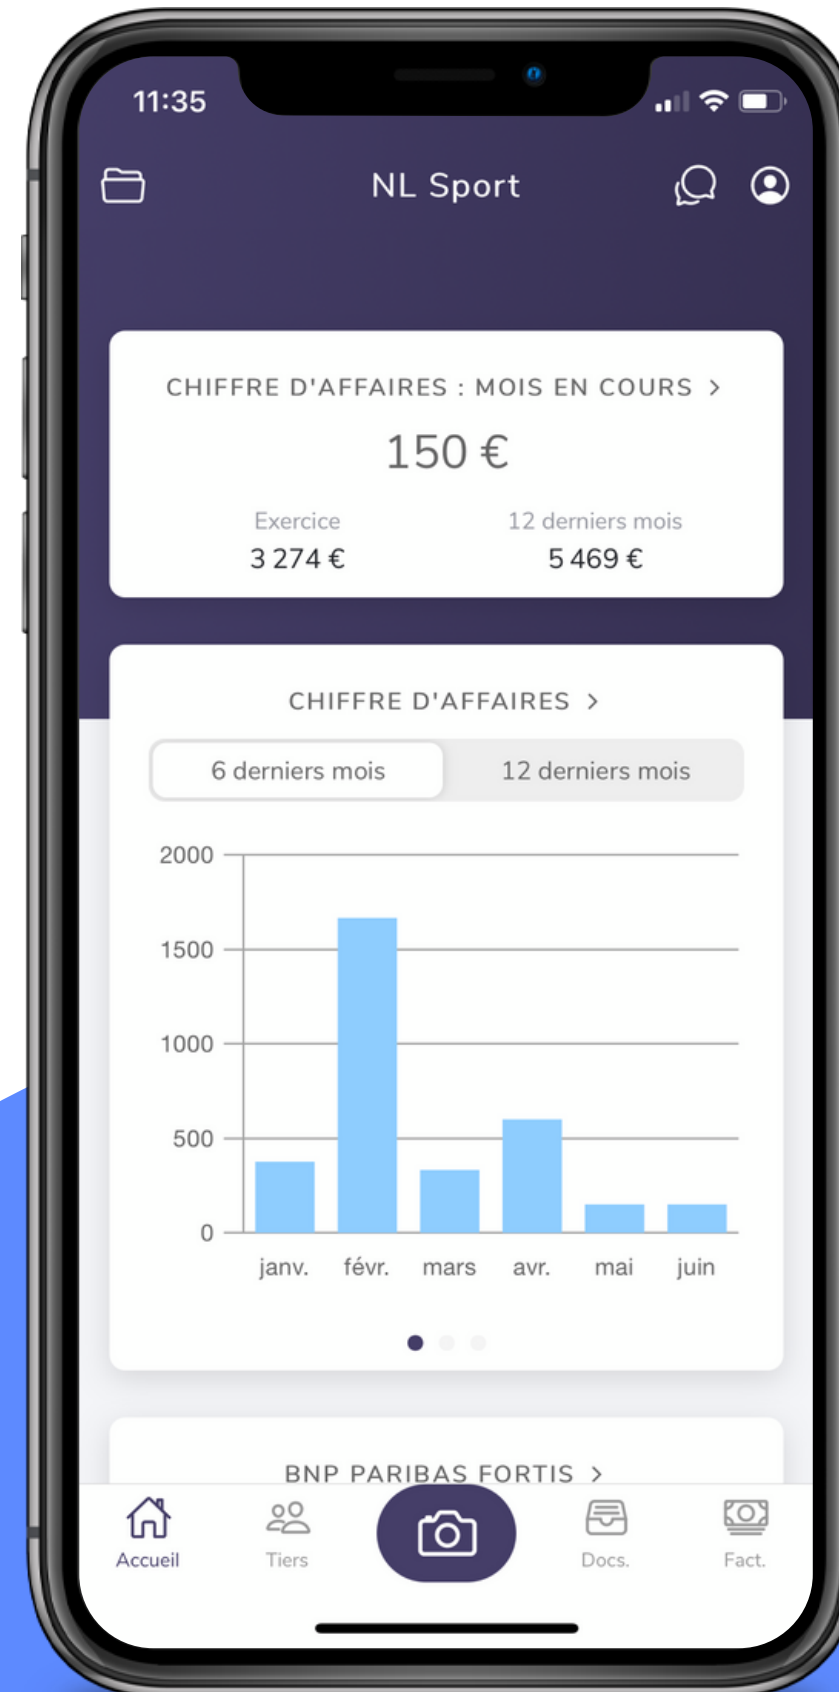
11:35

NL Sport

CHIFFRE D'AFFAIRES : MOIS EN COURS >

150 €

Exercice
3 274 €

12 derniers mois
5 469 €

CHIFFRE D'AFFAIRES >

6 derniers mois | 12 derniers mois

2000
1500
1000
500
0

janv. févr. mars avr. mai juin

BNP PARIBAS FORTIS >

Accueil
Tiers
Docs.
Fact.